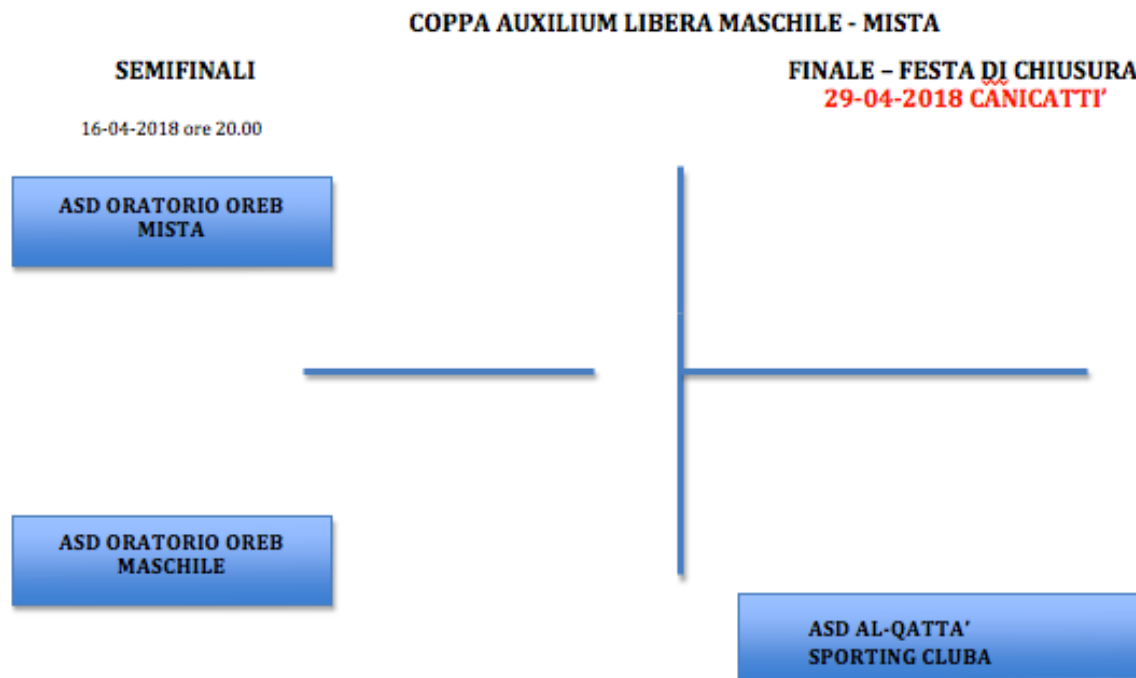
COPPA AUXILIUM LIBERA MASCHILE - MISTA

SEMIFINALI

16-04-2018 ore 20.00

FINALE – FESTA DI CHIUSURA
29-04-2018 CANICATTI'

ASD ORATORIO OREB MISTA

ASD ORATORIO OREB MASCHILE

ASD AL-QATTA' SPORTING CLUBA